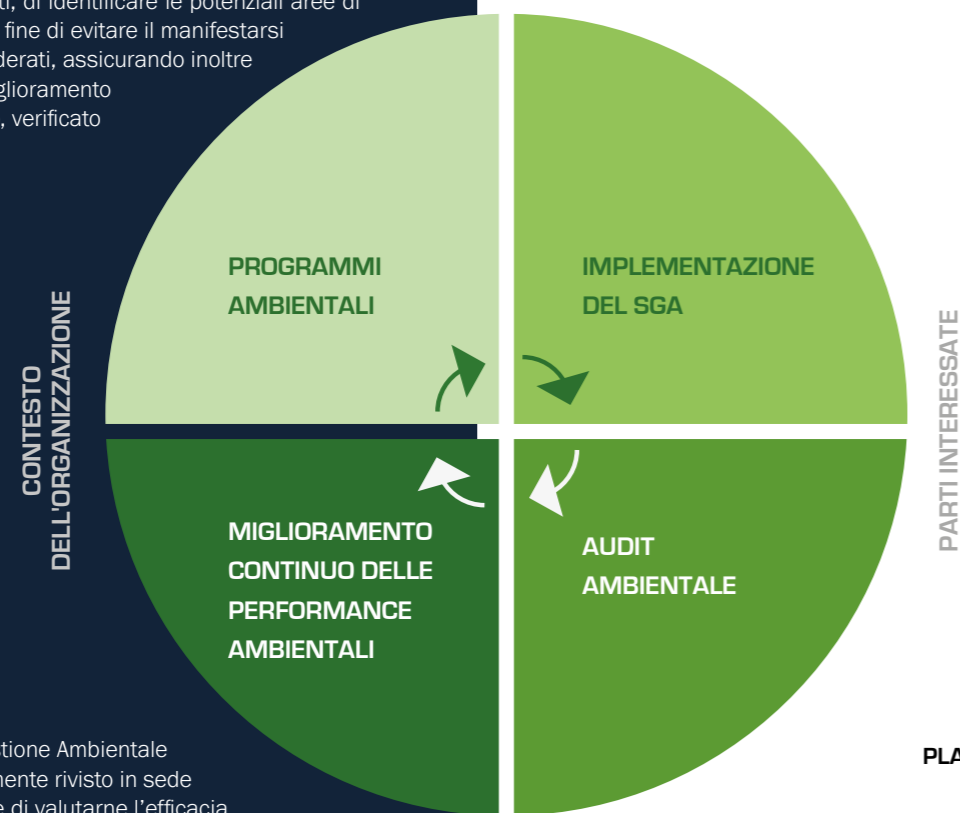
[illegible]ti, di identificare le potenziali aree di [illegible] fine di evitare il manifestarsi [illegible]derati, assicurando inoltre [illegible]glioramento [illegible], verificato

PROGRAMMI AMBIENTALI

IMPLEMENTAZIONE DEL SGA

CONTESTO DELL'ORGANIZZAZIONE

PARTI INTERESSATE

MIGLIORAMENTO CONTINUO DELLE PERFORMANCE AMBIENTALI

AUDIT AMBIENTALE

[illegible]tione Ambientale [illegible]mente rivisto in sede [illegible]e di valutarne l'efficacia

PLA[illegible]